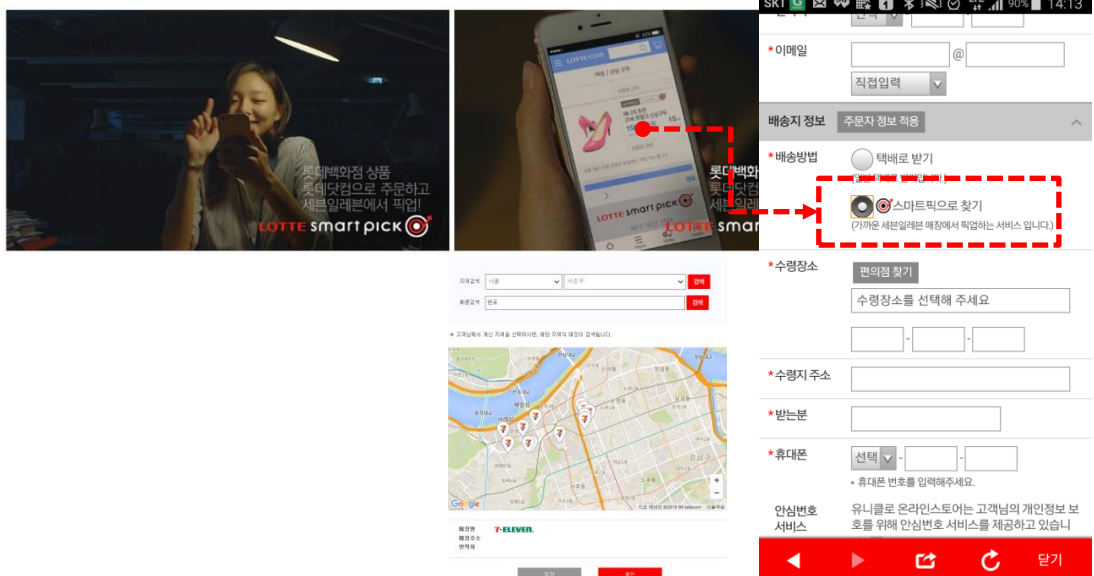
롯데백화점 상품
롯데닷컴으로 주문하고
세븐일레븐에서 픽업!
LOTTE smart pick

LOTTE.COM
롯데백화
롯데닷컴
세븐일레
LOTTE smart pick

지역검색 서울 서초구 검색
매장검색 반포 검색

Google
7-ELEVEN

SKT 90% 14:13
*이메일 @
직접입력
배송지 정보 주문자 정보 적용
*배송방법 택배로 받기
스마트픽으로 찾기
(가까운 세븐일레븐 매장에서 픽업하는 서비스 입니다.)
*수령장소 편의점 찾기
수령장소를 선택해 주세요
- -
*수령지 주소
*받는분
*휴대폰 선택 - -
• 휴대폰 번호를 입력해주세요.
안심번호 서비스
유니클로 온라인스토어는 고객님의 개인정보 보호를 위해 안심번호 서비스를 제공하고 있습니
닫기